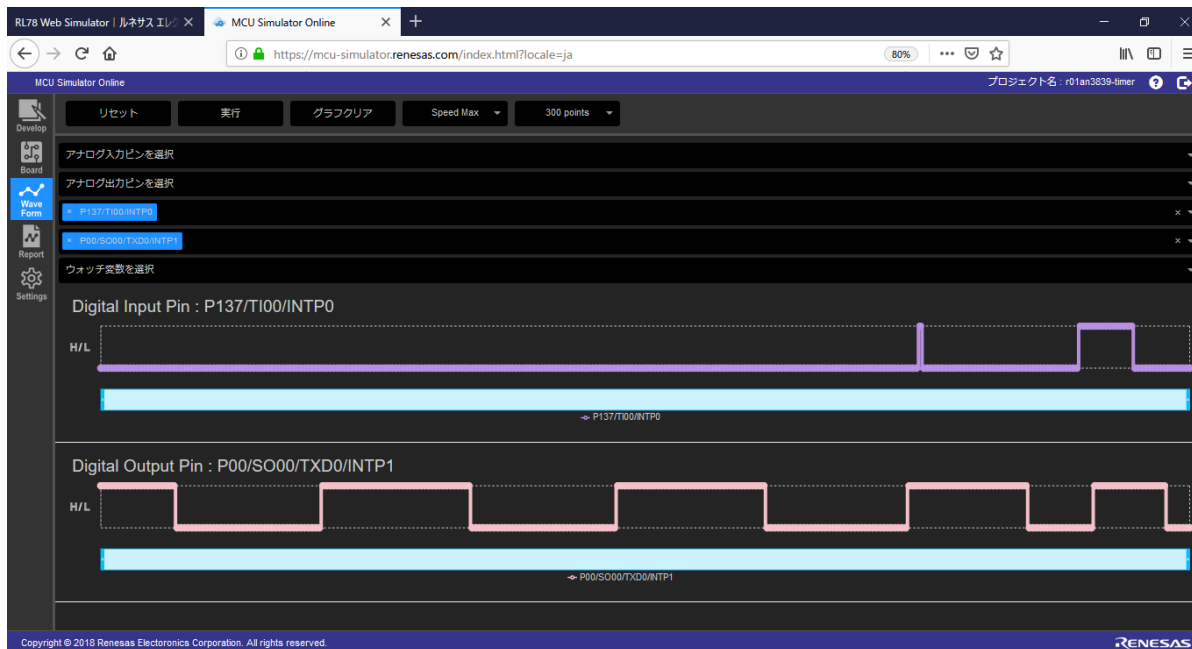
RL78 Web Simulator | ルネサス エレ ×
MCU Simulator Online ×
+

https://mcu-simulator.renesas.com/index.html?locale=ja
80%

MCU Simulator Online
プロジェクト名：r01an3839-timer

Develop
Board
Wave Form
Report
Settings

リセット
実行
グラフクリア
Speed Max
300 points

アナログ入力ピンを選択
アナログ出力ピンを選択
× P137/TI00/INTP0
× P00/SO00/TXD0/INTP1
ウォッチ変数を選択

Digital Input Pin : P137/TI00/INTP0
H/L
P137/TI00/INTP0

Digital Output Pin : P00/SO00/TXD0/INTP1
H/L
P00/SO00/TXD0/INTP1

Copyright © 2018 Renesas Electoronics Corporation. All rights reserved.
RENESAS